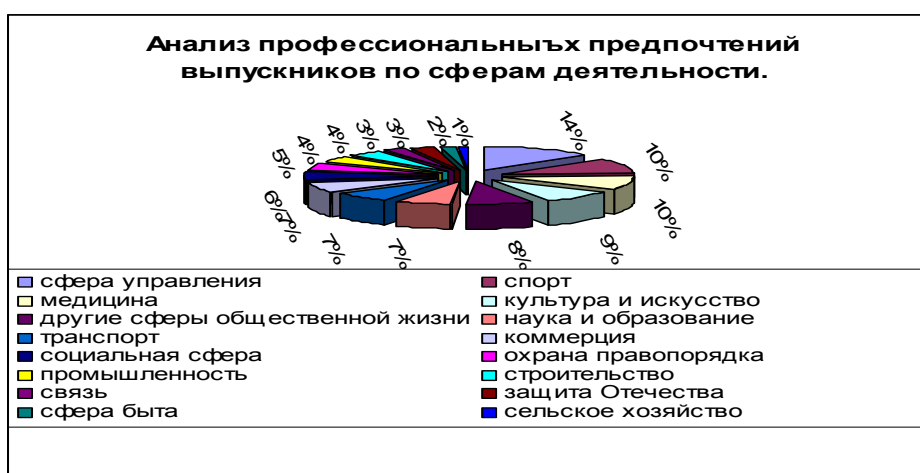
Анализ профессиональныъх предпочтений выпускников по сферам деятельности.

14%
10%
10%
9%
8%
7%
7%
6%
7%
5%
4%
4%
3%
3%
2%
1%

сфера управления
спорт
медицина
культура и искусство
другие сферы общественной жизни
наука и образование
транспорт
коммерция
социальная сфера
охрана правопорядка
промышленность
строительство
связь
защита Отечества
сфера быта
сельское хозяйство